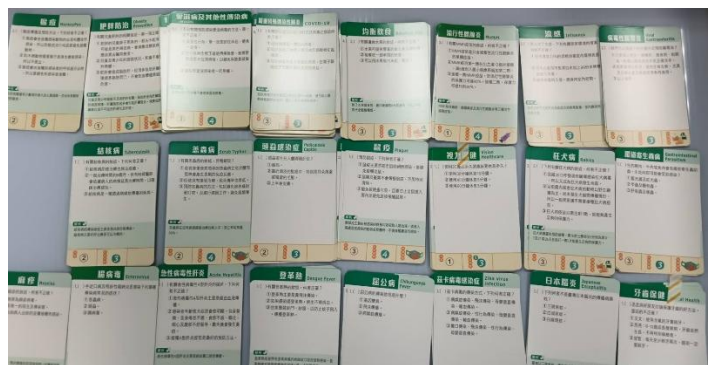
腸病毒
肥胖防治
愛滋病及其他性傳染病
流行性腮腺炎
均衡飲食
流感 Influenza
結核病 Tuberculosis
退伍軍人症
狂犬病 Rabies
麻疹 Measles
腸病毒
急性病毒性肝炎 Acute Hepatitis
登革熱 Dengue Fever
日本腦炎 Japanese Encephalitis
牙齒保健
茲卡病毒感染症
猴痘
鼠疫